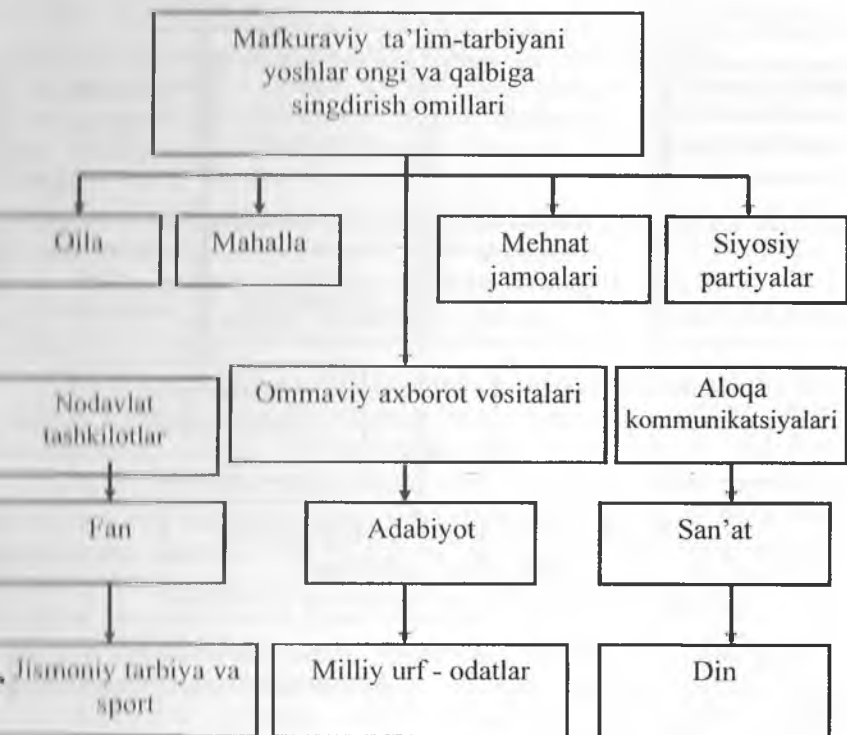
Mafkuraviy ta'lim-tarbiyani yoshlar ongi va qalbiga singdirish omillari

Oila

Mahalla

Mehnat jamoalari

Siyosiy partiyalar

Nodavlat tashkilotlar

Ommaviy axborot vositalari

Aloqa kommunikatsiyalari

Fan

Adabiyot

San'at

Jismoniy tarbiya va sport

Milliy urf - odatlar

Din